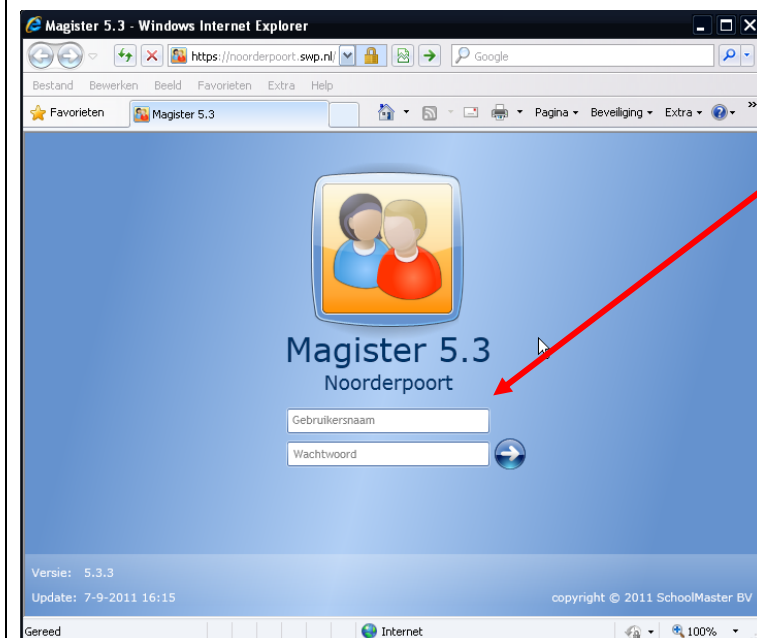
Magister 5.3 - Windows Internet Explorer

https://noorderpoort.swp.nl/

Google

Bestand Bewerken Beeld Favorieten Extra Help

Favorieten

Magister 5.3

Pagina ▾ Beveiliging ▾ Extra ▾

Magister 5.3
Noorderpoort

Gebruikersnaam

Wachtwoord

Versie: 5.3.3
Update: 7-9-2011 16:15

copyright © 2011 SchoolMaster BV

Gereed

Internet

100%